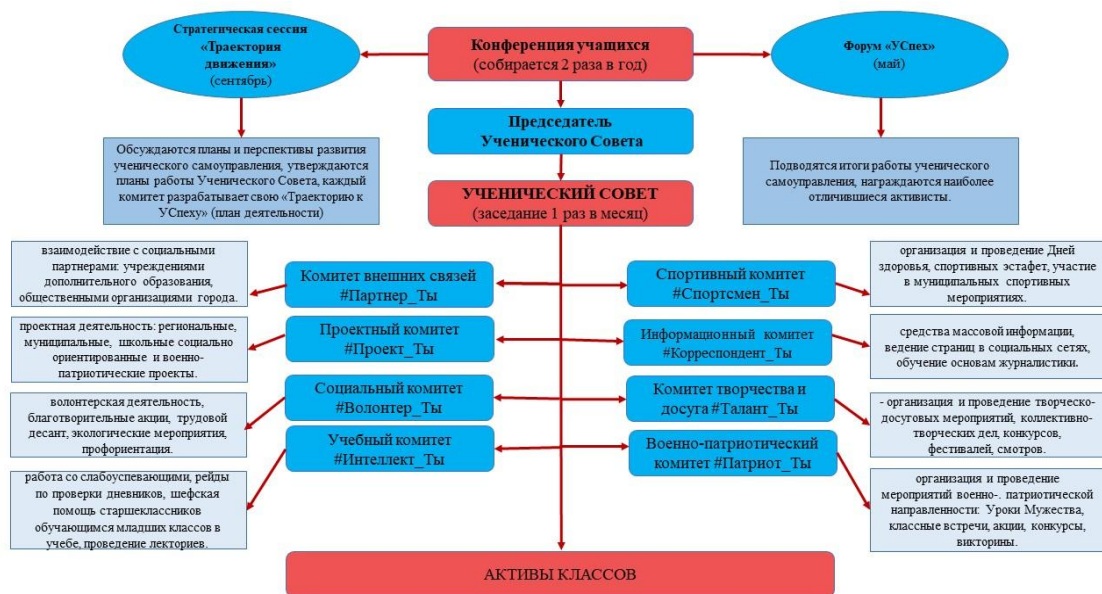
Стратегическая сессия «Траектория движения» (сентябрь)

Конференция учащихся (собирается 2 раза в год)

Форум «УСпех» (май)

Председатель Ученического Совета

Обсуждаются планы и перспективы развития ученического самоуправления, утверждаются планы работы Ученического Совета, каждый комитет разрабатывает свою «Траекторию к УСпеху» (план деятельности)

Подводятся итоги работы ученического самоуправления, награждаются наиболее отличившиеся активисты.

УЧЕНИЧЕСКИЙ СОВЕТ (заседание 1 раз в месяц)

взаимодействие с социальными партнерами: учреждениями дополнительного образования, общественными организациями города.

Комитет внешних связей #Партнер_Ты

Спортивный комитет #Спортсмен_Ты

организация и проведение Дней здоровья, спортивных эстафет, участие в муниципальных спортивных мероприятиях.

проектная деятельность: региональные, муниципальные, школьные социально ориентированные и военно-патриотические проекты.

Проектный комитет #Проект_Ты

Информационный комитет #Корреспондент_Ты

средства массовой информации, ведение страниц в социальных сетях, обучение основам журналистики.

волонтерская деятельность, благотворительные акции, трудовой десант, экологические мероприятия, профориентация.

Социальный комитет #Волонтер_Ты

Комитет творчества и досуга #Талант_Ты

- организация и проведение творческо-досуговых мероприятий, коллективно-творческих дел, конкурсов, фестивалей, смотров.

Учебный комитет #Интеллект_Ты

Военно-патриотический комитет #Патриот_Ты

работа со слабоуспевающими, рейды по проверки дневников, шефская помощь старшеклассников обучающимся младших классов в учебе, проведение лекториев.

организация и проведение мероприятий военно-. патриотической направленности: Уроки Мужества, классные встречи, акции, конкурсы, викторины.

АКТИВЫ КЛАССОВ